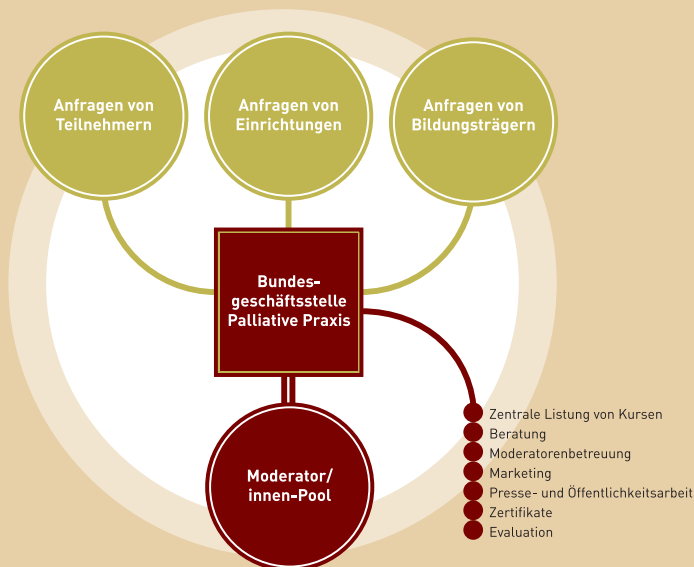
Anfragen von Teilnehmern

Anfragen von Einrichtungen

Anfragen von Bildungsträgern

Bundesgeschäftsstelle Palliative Praxis

Moderator/ innen-Pool

Zentrale Listung von Kursen
Beratung
Moderatorenbetreuung
Marketing
Presse- und Öffentlichkeitsarbeit
Zertifikate
Evaluation